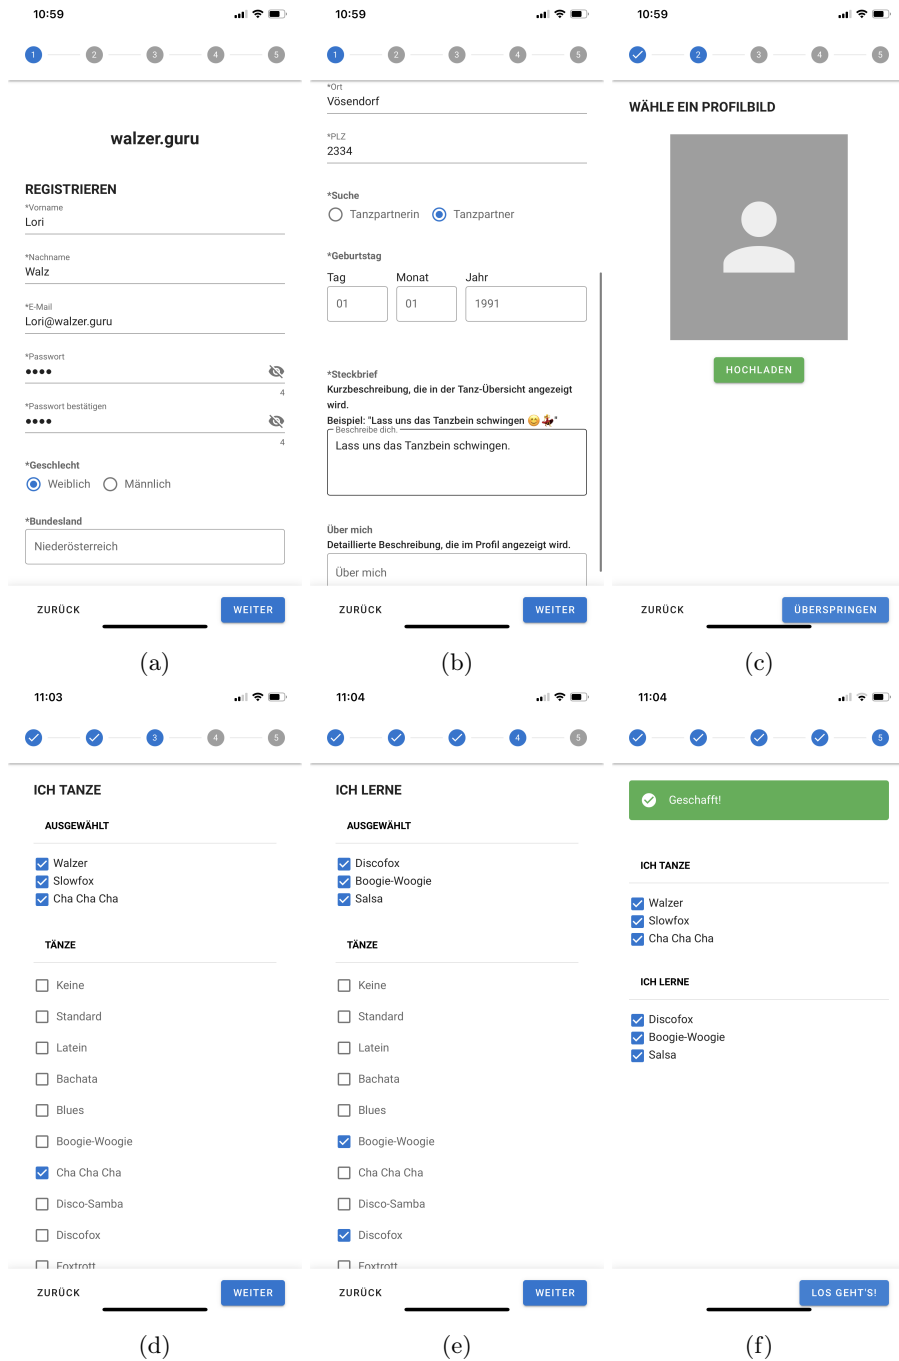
10:59

1 2 3 4 5

walzer.guru

REGISTRIEREN

*Vorname
Lori

*Nachname
Walz

*E-Mail
Lori@walzer.guru

*Passwort
••••
4

*Passwort bestätigen
••••
4

*Geschlecht
Weiblich Männlich

*Bundesland
Niederösterreich

ZURÜCK WEITER

(a)

10:59

1 2 3 4 5

*Ort
Vösendorf

*PLZ
2334

*Suche
Tanzpartnerin Tanzpartner

*Geburtstag
Tag Monat Jahr
01 01 1991

*Steckbrief
Kurzbeschreibung, die in der Tanz-Übersicht angezeigt wird.
Beispiel: "Lass uns das Tanzbein schwingen 😊💃"
Beschreibe dich.
Lass uns das Tanzbein schwingen.

Über mich
Detaillierte Beschreibung, die im Profil angezeigt wird.
Über mich

ZURÜCK WEITER

(b)

10:59

2 3 4 5

WÄHLE EIN PROFILBILD

HOCHLADEN

ZURÜCK ÜBERSPRINGEN

(c)

11:03

3 4 5

ICH TANZE

AUSGEWÄHLT

Walzer
Slowfox
Cha Cha Cha

TÄNZE

Keine
Standard
Latein
Bachata
Blues
Boogie-Woogie
Cha Cha Cha
Disco-Samba
Discofox
Foxtrott

ZURÜCK WEITER

(d)

11:04

4 5

ICH LERNE

AUSGEWÄHLT

Discofox
Boogie-Woogie
Salsa

TÄNZE

Keine
Standard
Latein
Bachata
Blues
Boogie-Woogie
Cha Cha Cha
Disco-Samba
Discofox
Foxtrott

ZURÜCK WEITER

(e)

11:04

5

Geschafft!

ICH TANZE

Walzer
Slowfox
Cha Cha Cha

ICH LERNE

Discofox
Boogie-Woogie
Salsa

LOS GEHT'S!

(f)